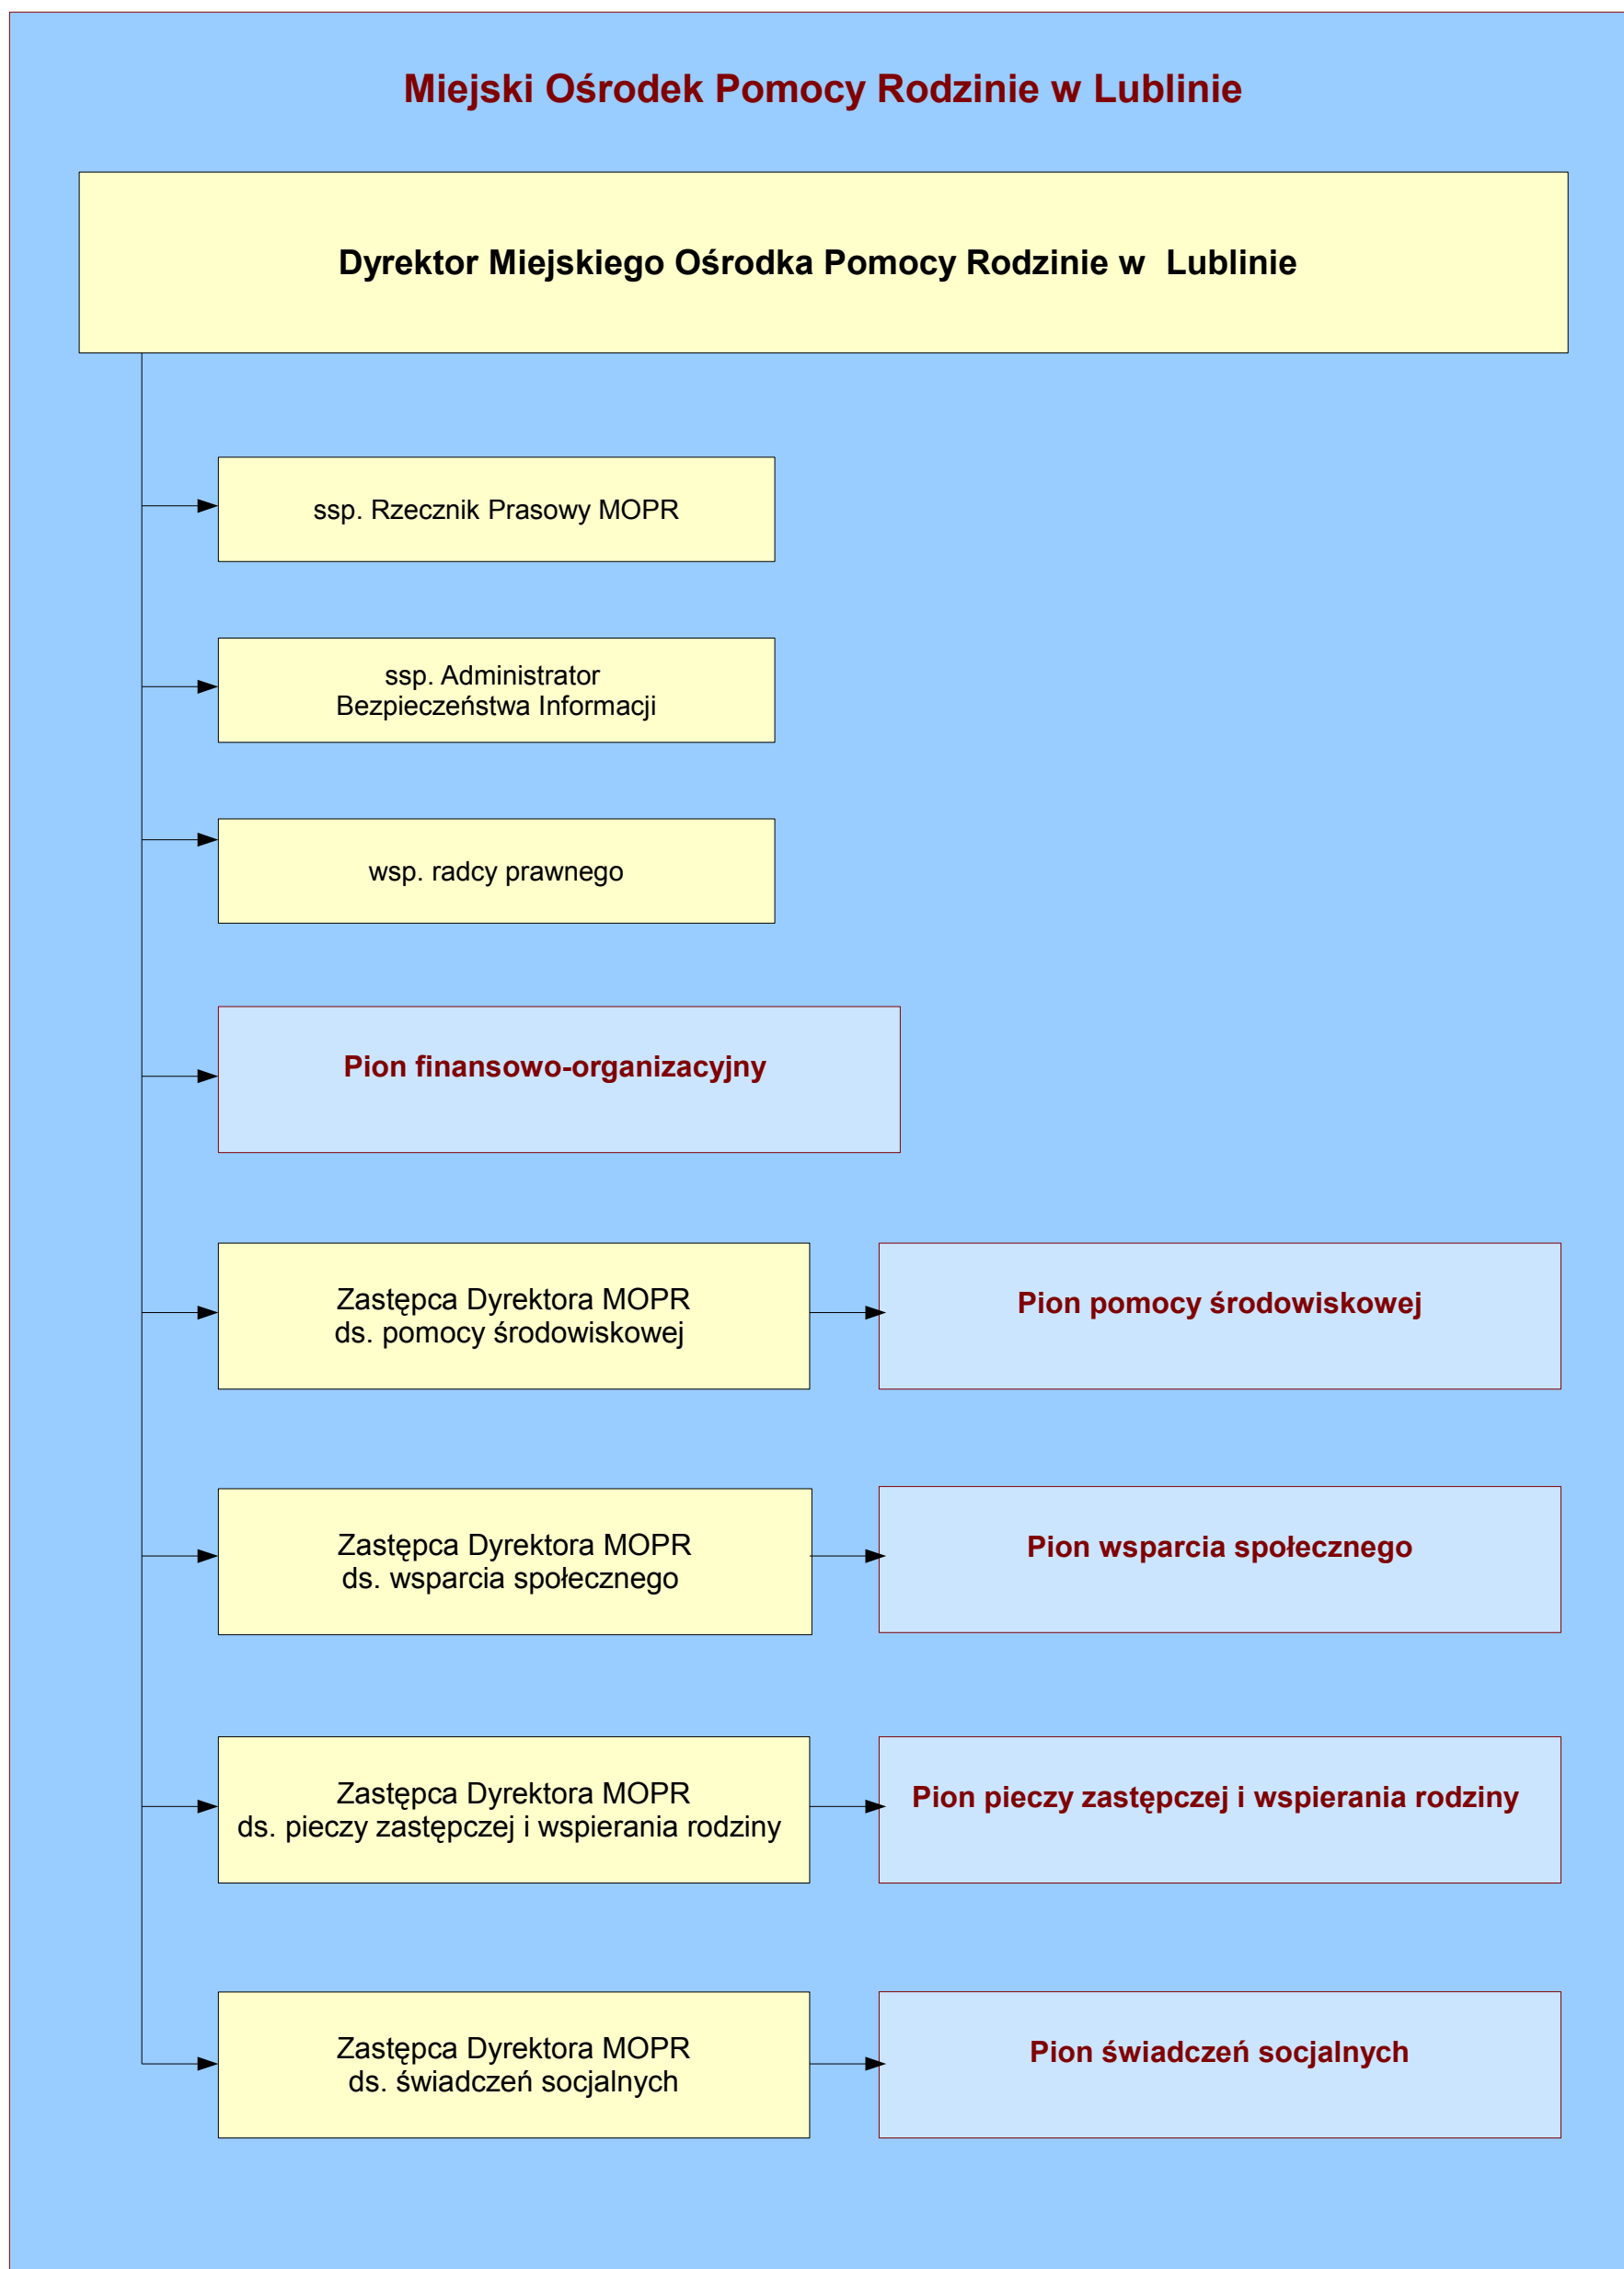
Miejski Ośrodek Pomocy Rodzinie w Lublinie

Dyrektor Miejskiego Ośrodka Pomocy Rodzinie w Lublinie

ssp. Rzecznik Prasowy MOPR

ssp. Administrator Bezpieczeństwa Informacji

wsp. radcy prawnego

Pion finansowo-organizacyjny

Zastępca Dyrektora MOPR ds. pomocy środowiskowej

Pion pomocy środowiskowej

Zastępca Dyrektora MOPR ds. wsparcia społecznego

Pion wsparcia społecznego

Zastępca Dyrektora MOPR ds. pieczy zastępczej i wspierania rodziny

Pion pieczy zastępczej i wspierania rodziny

Zastępca Dyrektora MOPR ds. świadczeń socjalnych

Pion świadczeń socjalnych